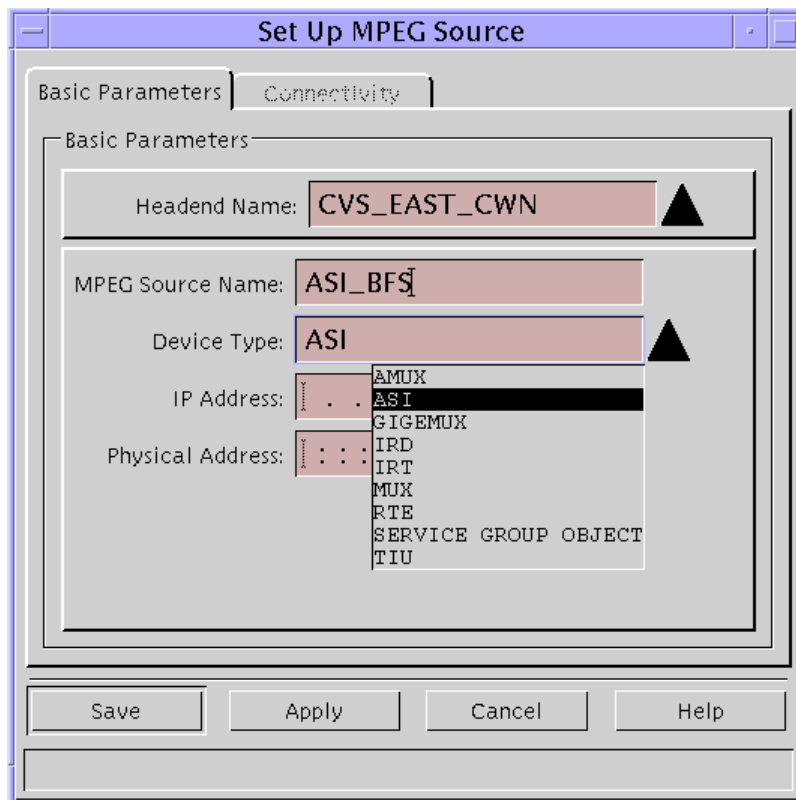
Set Up MPEG Source

Basic Parameters
Connectivity

Basic Parameters

Headend Name: CVS_EAST_CWN

MPEG Source Name: ASI_BFS

Device Type: ASI

IP Address: . . .

Physical Address: : : :

AMUX
ASI
GIGEMUX
IRD
IRT
MUX
RTE
SERVICE GROUP OBJECT
TIU

Save
Apply
Cancel
Help